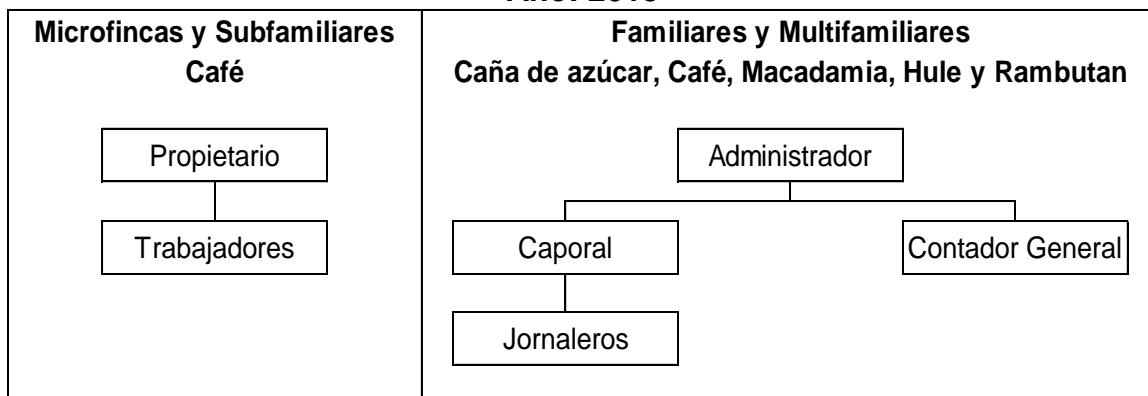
Año: 2010

Microfincas y Subfamiliares
Café

Propietario

Trabajadores

Familiares y Multifamiliares
Caña de azúcar, Café, Macadamia, Hule y Rambutan

Administrador

Caporal

Contador General

Jornaleros